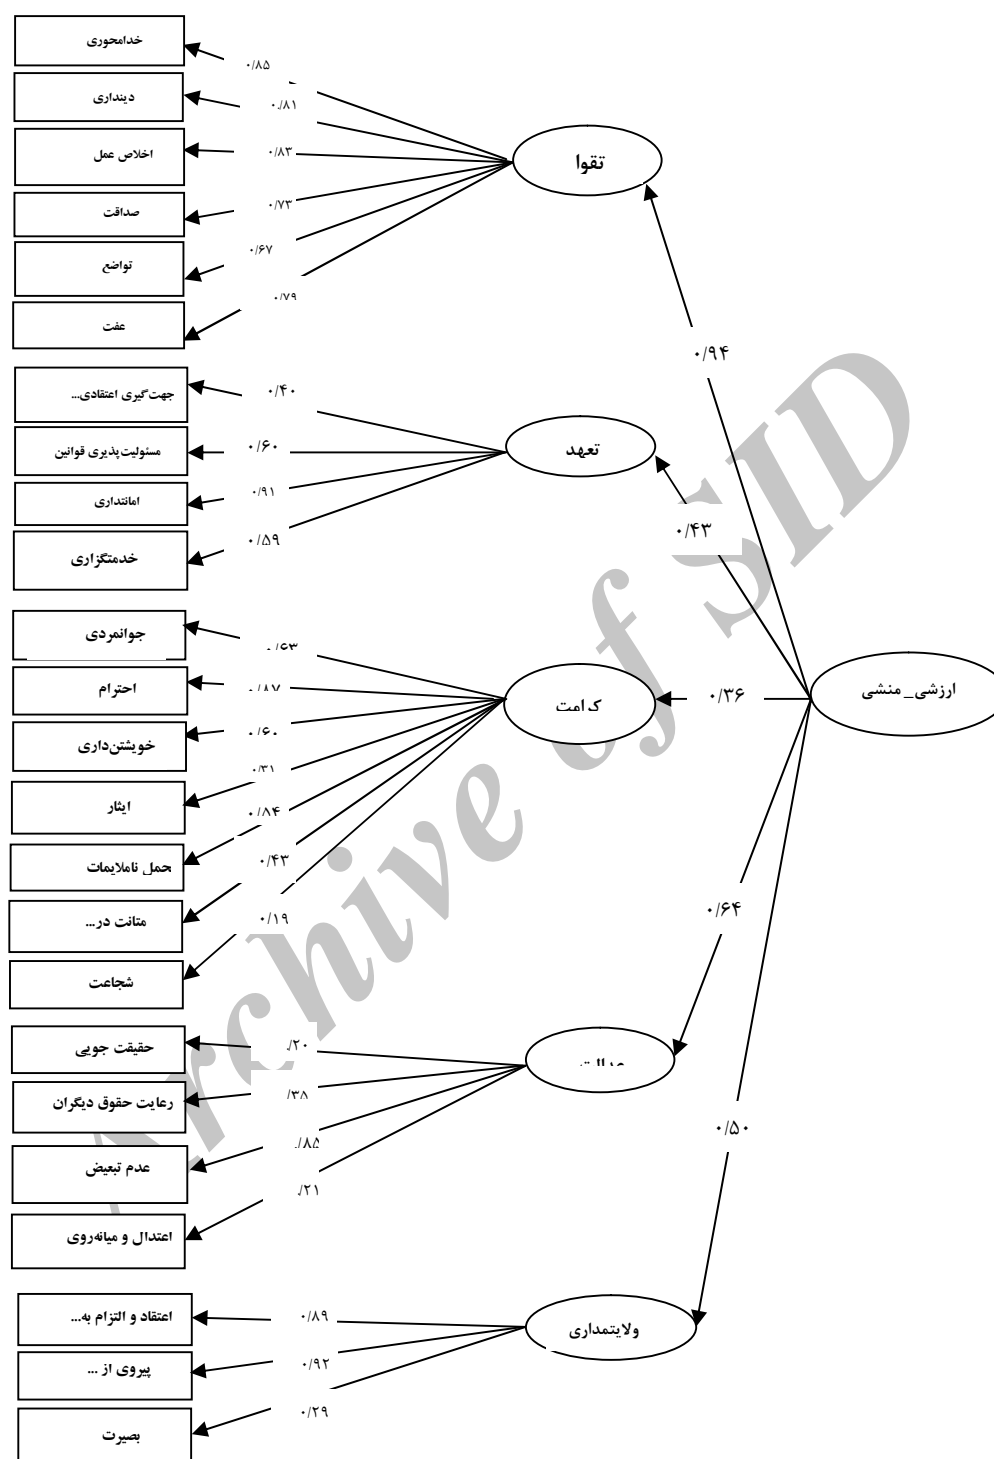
خدامحوری
۰/۸۵
دینداری
۰/۸۱
اخلاص عمل
۰/۸۳
تقوا
صداقت
۰/۷۳
تواضع
۰/۶۷
عفت
۰/۷۹
۰/۹۴
جهت‌گیری اعتقادی...
۰/۴۰
مسئولیت‌پذیری قوانین
۰/۶۰
تعهد
امانتداری
۰/۹۱
خدمتگزاری
۰/۵۹
۰/۴۳
جوانمردی
۰/۶۳
احترام
۰/۸۷
کرامت
۰/۳۶
ارزشی_منشی
خویشتن‌داری
۰/۶۰
ایثار
۰/۳۱
۰/۸۴
حمل ناملایمات
۰/۴۳
متانت در...
۰/۱۹
۰/۶۴
شجاعت
حقیقت جویی
۰/۲۰
عدالت
رعایت حقوق دیگران
۰/۳۸
۰/۸۵
عدم تبعیض
۰/۵۰
۰/۲۱
اعتدال و میانه‌روی
اعتقاد و التزام به...
۰/۸۹
ولایتمداری
پیروی از ...
۰/۹۲
۰/۲۹
بصیرت
Archive of SID